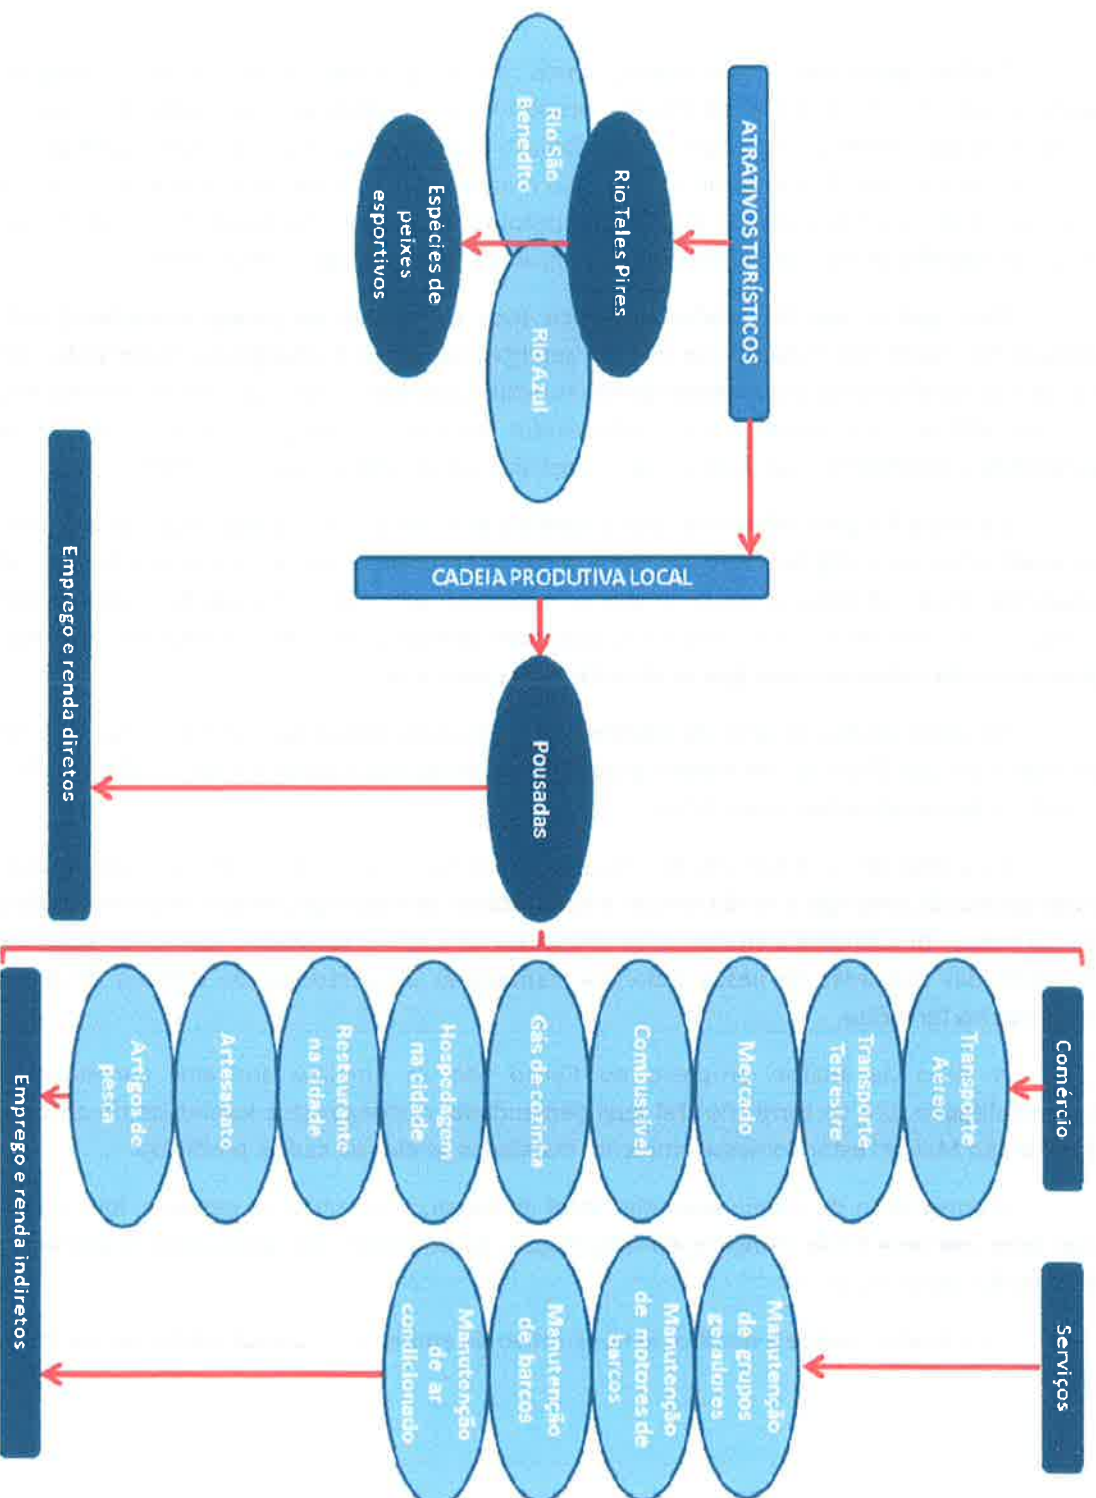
ATRATIVOS TURÍSTICOS

Rio São Benedito

Rio Teles Pires

Rio Azul

Espécies de peixes esportivos

CADEIA PRODUTIVA LOCAL

Pousadas

Emprego e renda diretos

Comércio

Transporte Aéreo

Transporte Terrestre

Mercado

Combustível

Gás de cozinha

Hospedagem na cidade

Restaurante na cidade

Artesanato

Artigos de pesca

Serviços

Manutenção de grupos geradores

Manutenção de motores de barcos

Manutenção de barcos

Manutenção de ar condicionado

Emprego e renda indiretos